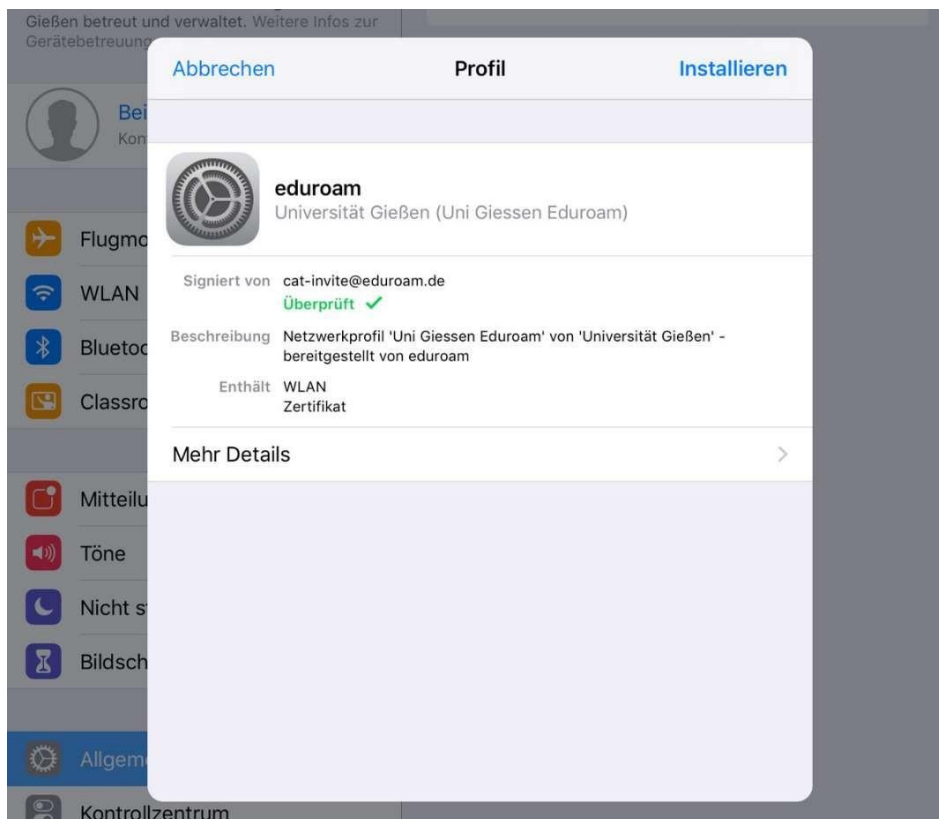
Gießen betreut und verwaltet. Weitere Infos zur Gerätebetreuung

Bei
Kon

Flugmo
WLAN
Bluetoo
Classro

Mitteilu
Töne
Nicht s
Bildsch

Allgem
Kontrollzentrum

Abbrechen
Profil
Installieren

eduroam
Universität Gießen (Uni Giessen Eduroam)

Signiert von cat-invite@eduroam.de
Überprüft ✓

Beschreibung Netzwerkprofil 'Uni Giessen Eduroam' von 'Universität Gießen' - bereitgestellt von eduroam

Enthält WLAN
Zertifikat

Mehr Details